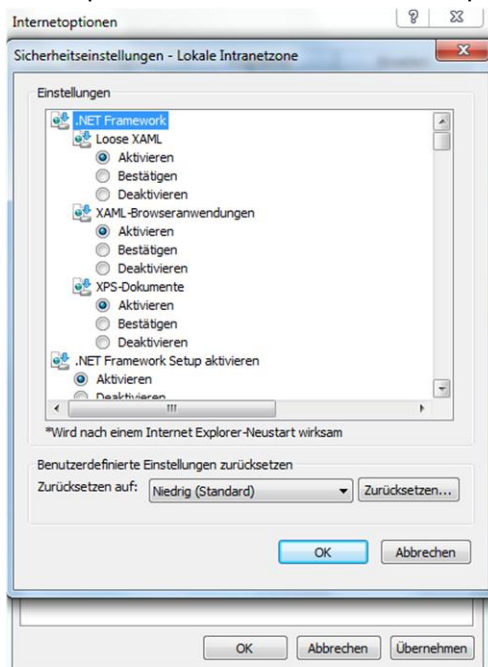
Internetoptionen

Sicherheitseinstellungen - Lokale Intranetzone

Einstellungen

.NET Framework
Loose XAML
Aktivieren
Bestätigen
Deaktivieren
XAML-Browseranwendungen
Aktivieren
Bestätigen
Deaktivieren
XPS-Dokumente
Aktivieren
Bestätigen
Deaktivieren
.NET Framework Setup aktivieren
Aktivieren
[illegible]

*Wird nach einem Internet Explorer-Neustart wirksam

Benutzerdefinierte Einstellungen zurücksetzen
Zurücksetzen auf: Niedrig (Standard) Zurücksetzen...

OK Abbrechen

OK Abbrechen Übernehmen